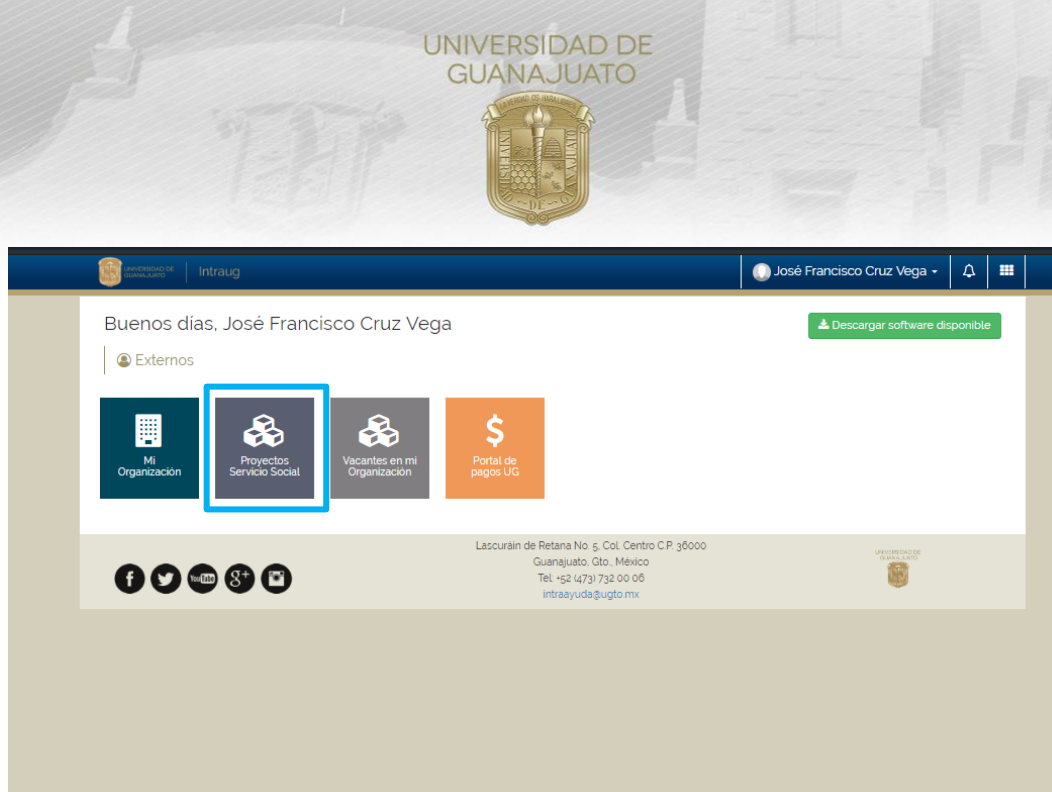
UNIVERSIDAD DE GUANAJUATO

LA VERDAD OS HARÁ LIBRES

UNIVERSIDAD DE GUANAJUATO | Intraug

José Francisco Cruz Vega

Buenos días, José Francisco Cruz Vega

Descargar software disponible

Externos

Mi Organización

Proyectos Servicio Social

Vacantes en mi Organización

Portal de pagos UG

Lascuráin de Retana No. 5, Col. Centro C.P. 36000
Guanajuato, Gto., México
Tel. +52 (473) 732 00 06
intraayuda@ugto.mx

UNIVERSIDAD DE GUANAJUATO